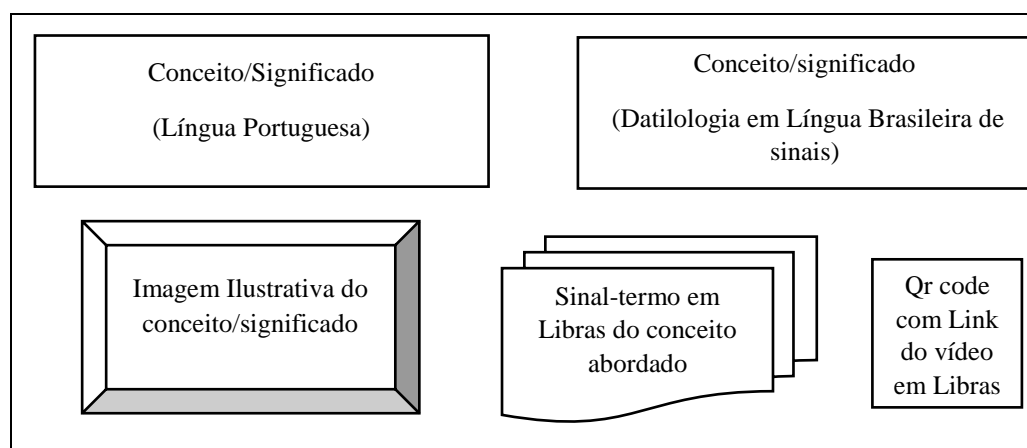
Conceito/Significado

(Língua Portuguesa)

Conceito/significado

(Datilologia em Língua Brasileira de sinais)

Imagem Ilustrativa do conceito/significado

Sinal-termo em Libras do conceito abordado

Qr code com Link do vídeo em Libras